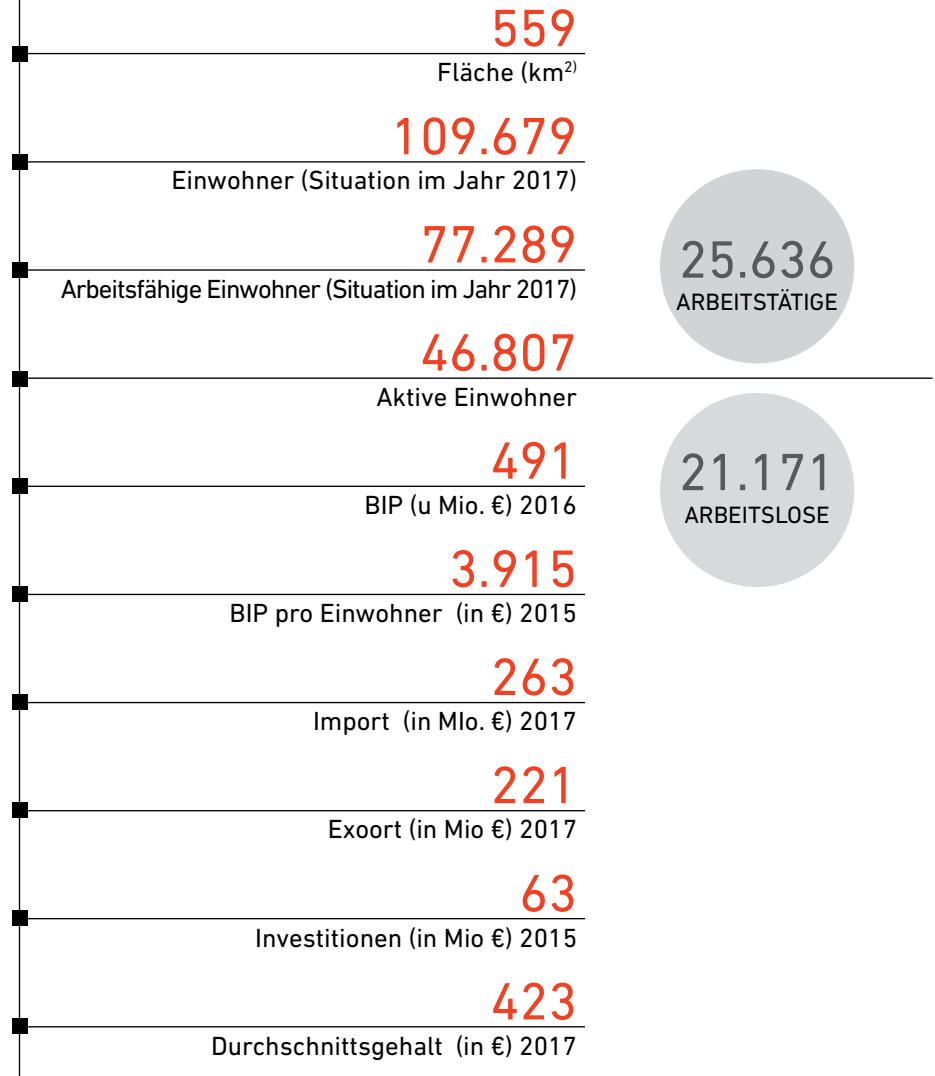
559
Fläche (km$^{2)}$

109.679
Einwohner (Situation im Jahr 2017)

77.289
Arbeitsfähige Einwohner (Situation im Jahr 2017)

25.636
ARBEITSTÄTIGE

46.807
Aktive Einwohner

491
BIP (u Mio. €) 2016

21.171
ARBEITSLOSE

3.915
BIP pro Einwohner (in €) 2015

263
Import (in MIo. €) 2017

221
Exoort (in Mio €) 2017

63
Investitionen (in Mio €) 2015

423
Durchschnittsgehalt (in €) 2017